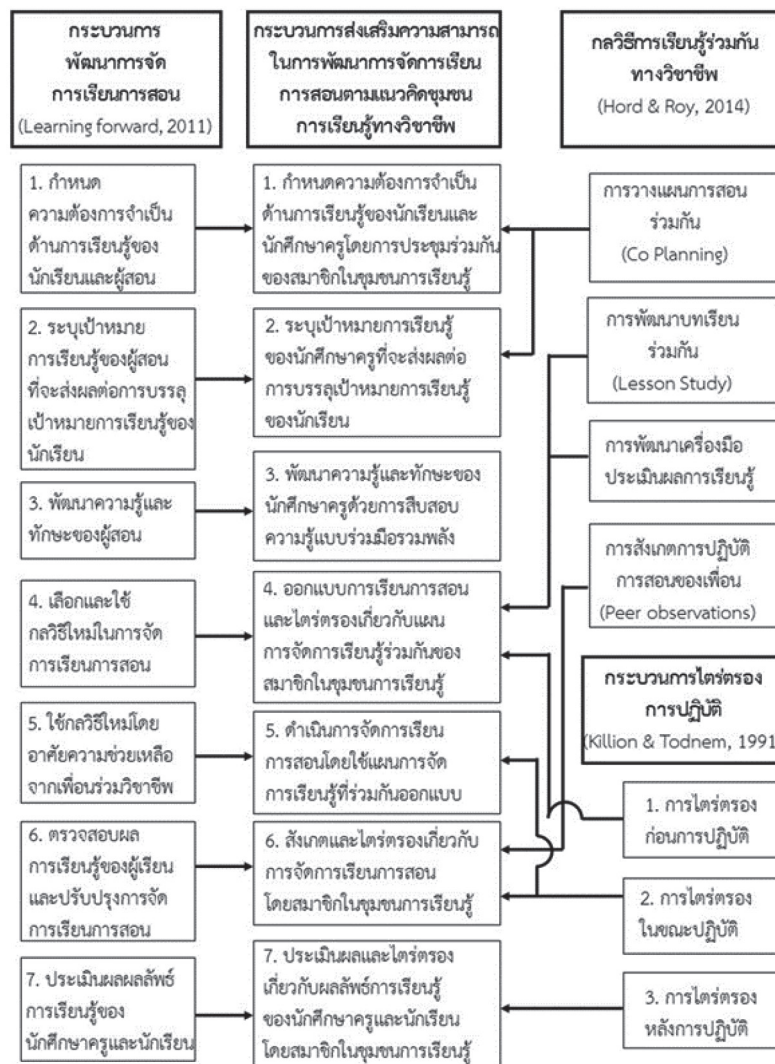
กระบวนการพัฒนาการจัดการเรียนการสอน
(Learning forward, 2011)

กระบวนการส่งเสริมความสามารถในการพัฒนาการจัดการเรียนการสอนตามแนวคิดชุมชนการเรียนรู้ทางวิชาชีพ

กลวิธีการเรียนรู้ร่วมกันทางวิชาชีพ
(Hord & Roy, 2014)

1. กำหนดความต้องการจำเป็นด้านการเรียนรู้ของนักเรียนและผู้สอน

1. กำหนดความต้องการจำเป็นด้านการเรียนรู้ของนักเรียนและนักศึกษาครูโดยการประชุมร่วมกันของสมาชิกในชุมชนการเรียนรู้

การวางแผนการสอนร่วมกัน
(Co Planning)

2. ระบุเป้าหมายการเรียนรู้ของผู้สอนที่จะส่งผลต่อการบรรลุเป้าหมายการเรียนรู้ของนักเรียน

2. ระบุเป้าหมายการเรียนรู้ของนักศึกษาครูที่จะส่งผลต่อการบรรลุเป้าหมายการเรียนรู้ของนักเรียน

การพัฒนาบทเรียนร่วมกัน
(Lesson Study)

การพัฒนาเครื่องมือประเมินผลการเรียนรู้

3. พัฒนาความรู้และทักษะของผู้สอน

3. พัฒนาความรู้และทักษะของนักศึกษาครูด้วยการสืบสอบความรู้แบบร่วมมือรวมพลัง

การสังเกตการปฏิบัติการสอนของเพื่อน
(Peer observations)

4. เลือกและใช้กลวิธีใหม่ในการจัดการเรียนการสอน

4. ออกแบบการเรียนการสอนและไตร่ตรองเกี่ยวกับแผนการจัดการเรียนรู้ร่วมกันของสมาชิกในชุมชนการเรียนรู้

กระบวนการไตร่ตรองการปฏิบัติ
(Killion & Todnem, 1991

5. ใช้กลวิธีใหม่โดยอาศัยความช่วยเหลือจากเพื่อนร่วมวิชาชีพ

5. ดำเนินการจัดการเรียนการสอนโดยใช้แผนการจัดการเรียนรู้ที่ร่วมกันออกแบบ

1. การไตร่ตรองก่อนการปฏิบัติ

6. ตรวจสอบผลการเรียนรู้ของผู้เรียนและปรับปรุงการจัดการเรียนการสอน

6. สังเกตและไตร่ตรองเกี่ยวกับการจัดการเรียนการสอนโดยสมาชิกในชุมชนการเรียนรู้

2. การไตร่ตรองในขณะปฏิบัติ

7. ประเมินผลผลลัพธ์การเรียนรู้ของนักศึกษาครูและนักเรียน

7. ประเมินผลและไตร่ตรองเกี่ยวกับผลลัพธ์การเรียนรู้ของนักศึกษาครูและนักเรียนโดยสมาชิกในชุมชนการเรียนรู้

3. การไตร่ตรองหลังการปฏิบัติ